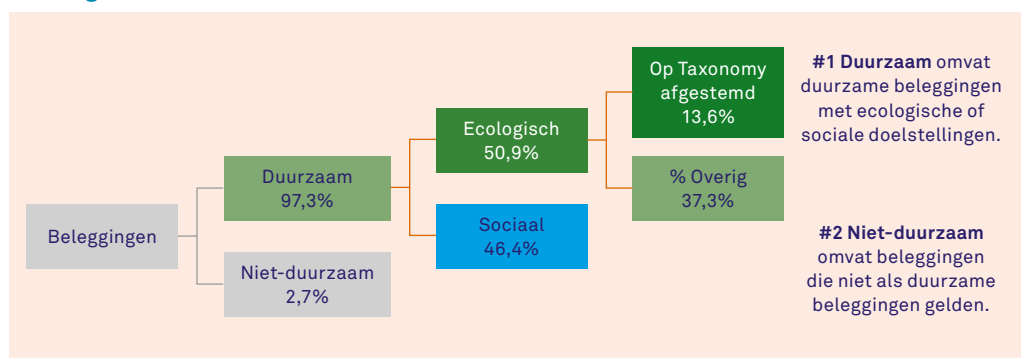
Beleggingen

Duurzaam
97,3%

Niet-duurzaam
2,7%

Ecologisch
50,9%

Sociaal
46,4%

Op Taxonomy afgestemd
13,6%

% Overig
37,3%

**#1 Duurzaam** omvat duurzame beleggingen met ecologische of sociale doelstellingen.

**#2 Niet-duurzaam** omvat beleggingen die niet als duurzame beleggingen gelden.